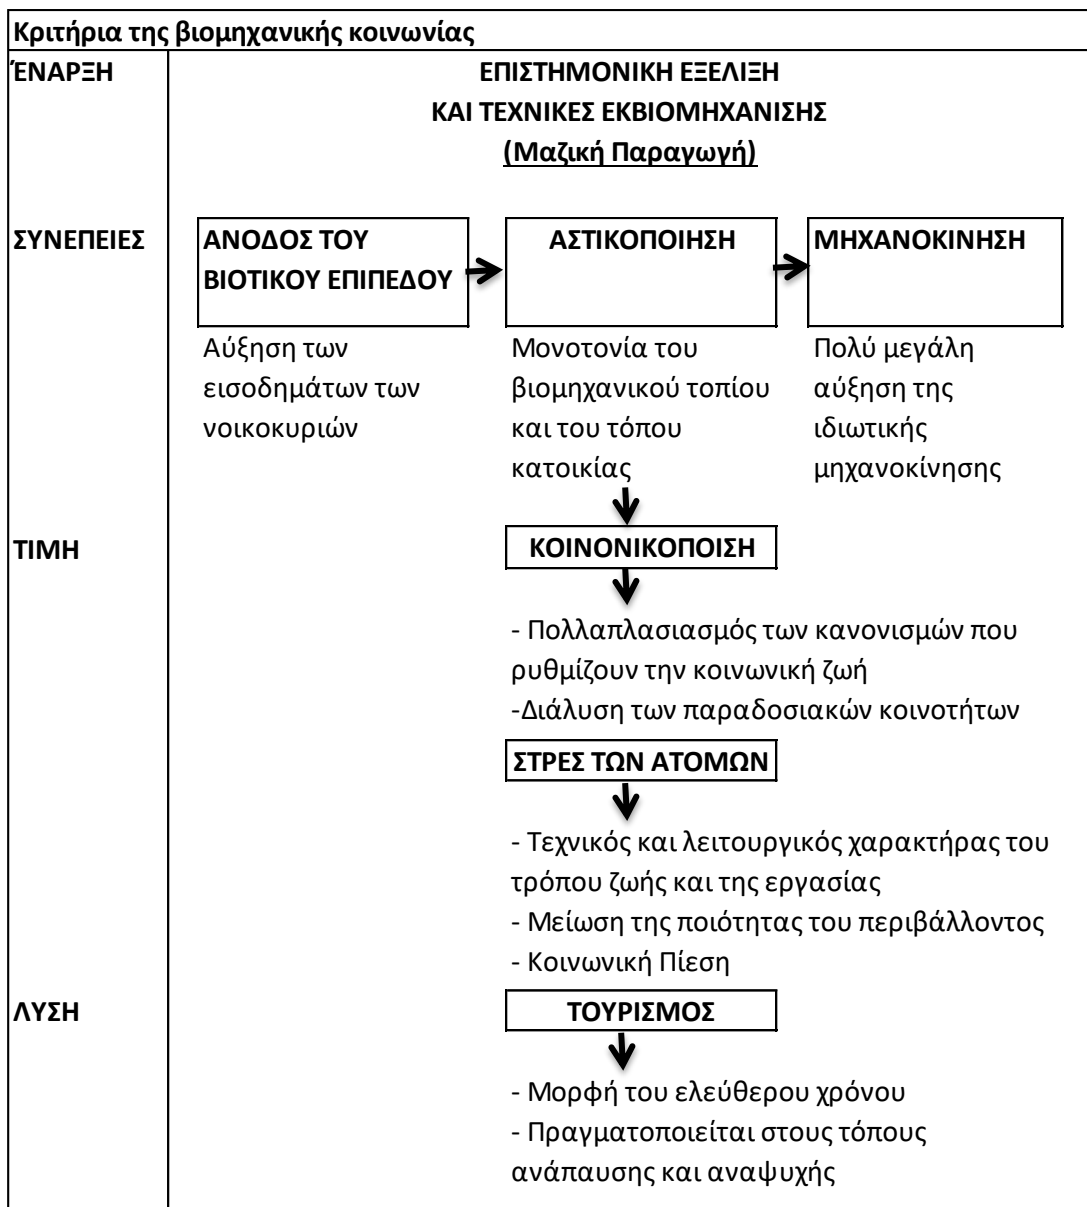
Κριτήρια της βιομηχανικής κοινωνίας

ΈΝΑΡΞΗ

ΕΠΙΣΤΗΜΟΝΙΚΗ ΕΞΕΛΙΞΗ ΚΑΙ ΤΕΧΝΙΚΕΣ ΕΚΒΙΟΜΗΧΑΝΙΣΗΣ
(Μαζική Παραγωγή)

ΣΥΝΕΠΕΙΕΣ

ΑΝΟΔΟΣ ΤΟΥ ΒΙΟΤΙΚΟΥ ΕΠΙΠΕΔΟΥ

Αύξηση των εισοδημάτων των νοικοκυριών

ΑΣΤΙΚΟΠΟΙΗΣΗ

Μονοτονία του βιομηχανικού τοπίου και του τόπου κατοικίας

ΜΗΧΑΝΟΚΙΝΗΣΗ

Πολύ μεγάλη αύξηση της ιδιωτικής μηχανοκίνησης

ΤΙΜΗ

ΚΟΙΝΟΝΙΚΟΠΟΙΣΗ

- Πολλαπλασιασμός των κανονισμών που ρυθμίζουν την κοινωνική ζωή
-Διάλυση των παραδοσιακών κοινοτήτων

ΣΤΡΕΣ ΤΩΝ ΑΤΟΜΩΝ

- Τεχνικός και λειτουργικός χαρακτήρας του τρόπου ζωής και της εργασίας
- Μείωση της ποιότητας του περιβάλλοντος
- Κοινωνική Πίεση

ΛΥΣΗ

ΤΟΥΡΙΣΜΟΣ

- Μορφή του ελεύθερου χρόνου
- Πραγματοποιείται στους τόπους ανάπαυσης και αναψυχής